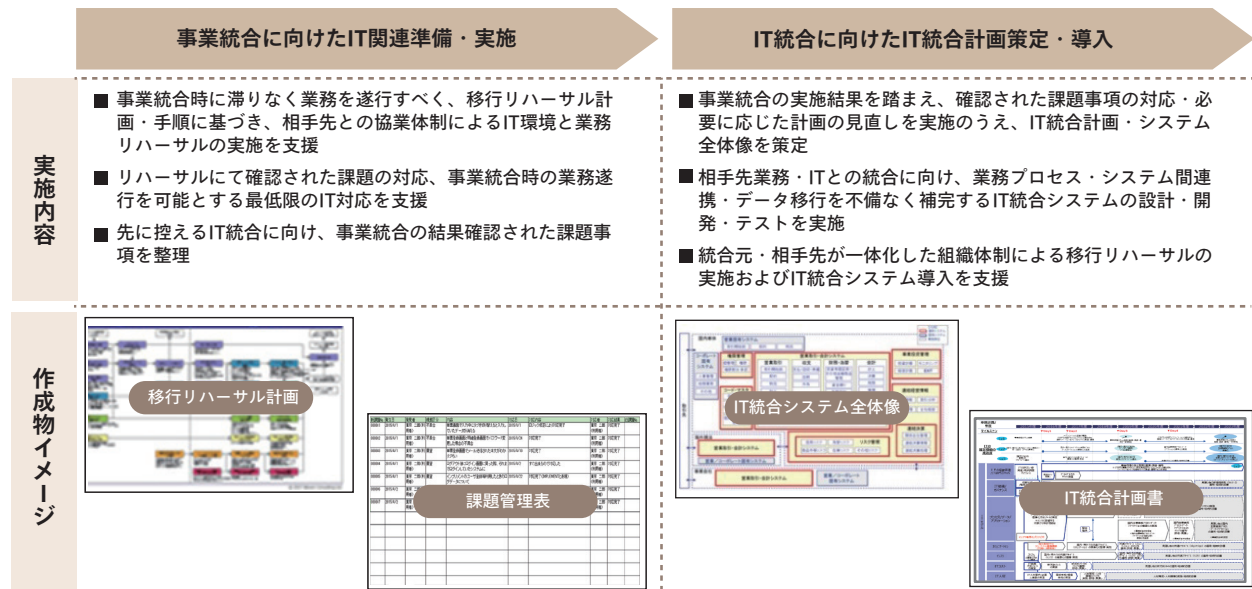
事業統合に向けたIT関連準備・実施

IT統合に向けたIT統合計画策定・導入

実施内容

■ 事業統合時に滞りなく業務を遂行すべく、移行リハーサル計画・手順に基づき、相手先との協業体制によるIT環境と業務リハーサルの実施を支援

■ リハーサルにて確認された課題の対応、事業統合時の業務遂行を可能とする最低限のIT対応を支援

■ 先に控えるIT統合に向け、事業統合の結果確認された課題事項を整理

■ 事業統合の実施結果を踏まえ、確認された課題事項の対応・必要に応じた計画の見直しを実施のうえ、IT統合計画・システム全体像を策定

■ 相手先業務・ITとの統合に向け、業務プロセス・システム間連携・データ移行を不備なく補完するIT統合システムの設計・開発・テストを実施

■ 統合元・相手先が一体化した組織体制による移行リハーサルの実施およびIT統合システム導入を支援

作成物イメージ

移行リハーサル計画

課題管理表

IT統合システム全体像

IT統合計画書